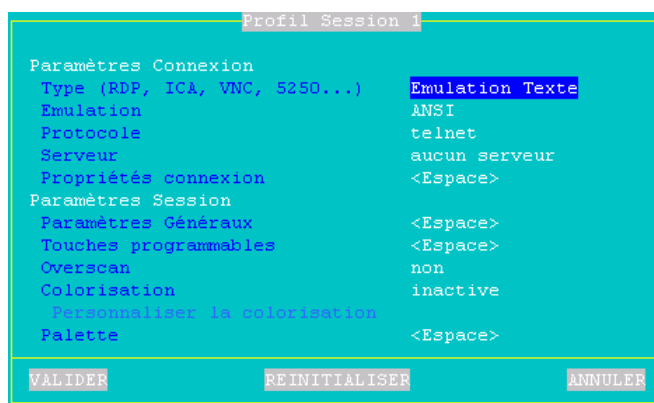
Profil Session 1

Paramètres Connexion

| | |
|---|---|
| Type (RDP, ICA, VNC, 5250...) | Emulation Texte |
| Emulation | ANSI |
| Protocole | telnet |
| Serveur | aucun serveur |
| Propriétés connexion | <Espace> |

Paramètres Session

| | |
|---|---|
| Paramètres Généraux | <Espace> |
| Touches programmables | <Espace> |
| Overscan | non |
| Colorisation | inactive |
| Personnaliser la colorisation | |
| Palette | <Espace> |

VALIDER REINITIALISER ANNULER